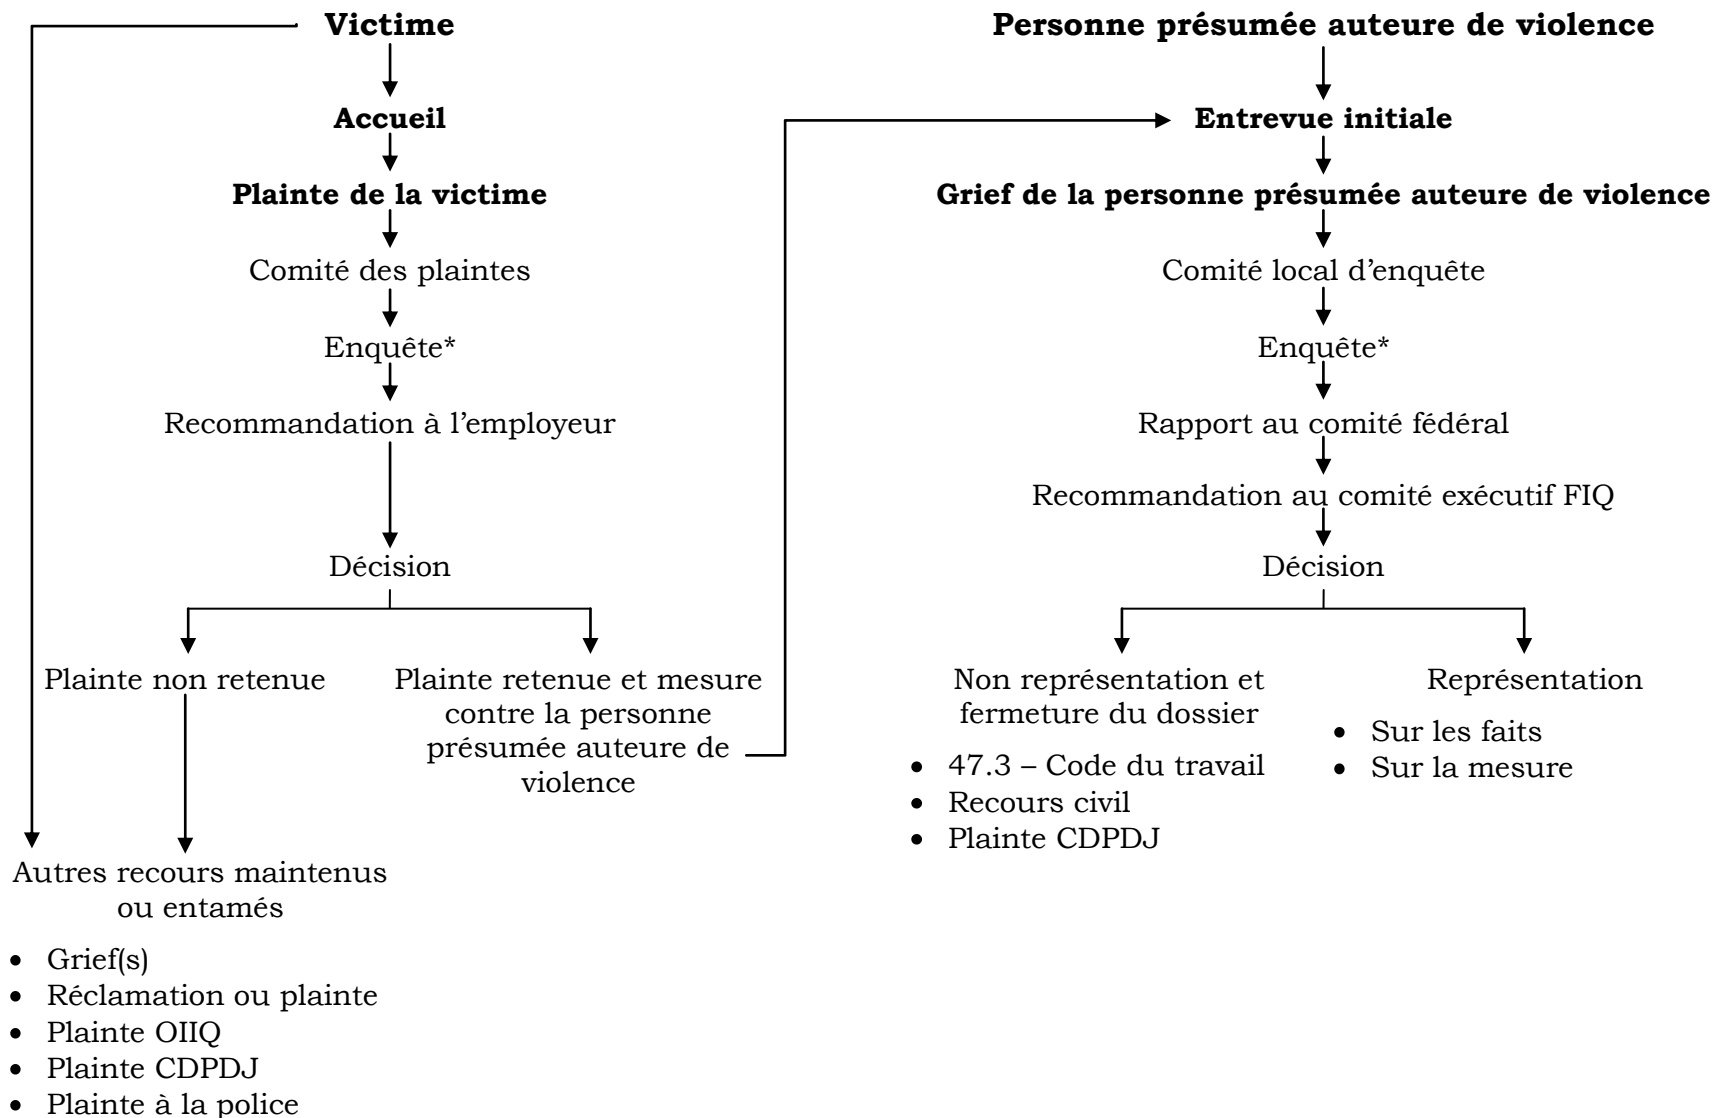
**Victime**

**Accueil**

**Plainte de la victime**

Comité des plaintes

Enquête*

Recommandation à l'employeur

Décision

Plainte non retenue

Plainte retenue et mesure contre la personne présumée auteure de violence

Autres recours maintenus ou entamés

- Grief(s)
- Réclamation ou plainte
- Plainte OIIQ
- Plainte CDPDJ
- Plainte à la police

**Personne présumée auteure de violence**

**Entrevue initiale**

**Grief de la personne présumée auteure de violence**

Comité local d'enquête

Enquête*

Rapport au comité fédéral

Recommandation au comité exécutif FIQ

Décision

Non représentation et fermeture du dossier

- 47.3 – Code du travail
- Recours civil
- Plainte CDPDJ

Représentation

- Sur les faits
- Sur la mesure